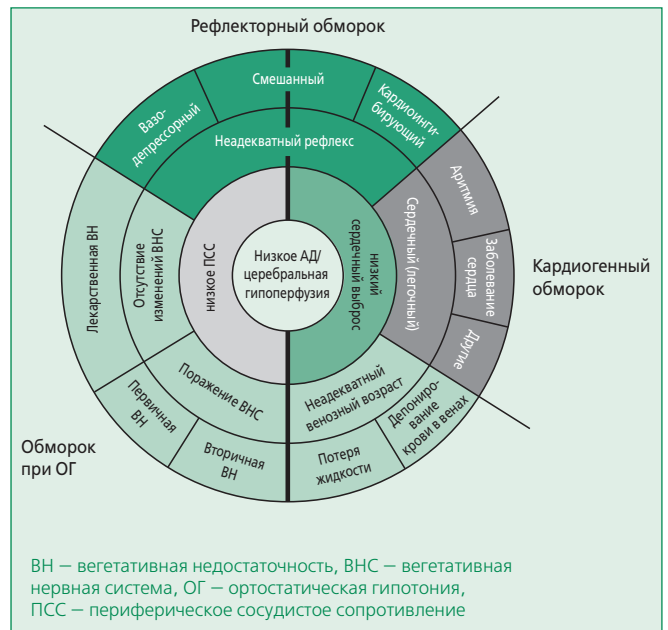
Рефлекторный обморок

Смешанный

Вазо-депрессорный

Кардиоинги-бирующий

Неадекватный рефлекс

Аритмия

Заболевание сердца

Другие

Сердечный (легочный)

Кардиогенный обморок

Низкое АД/ церебральная гипоперфузия

низкий сердечный выброс

низкое ПСС

Отсутствие изменений ВНС

Лекарственная ВН

Поражение ВНС

Неадекватный венозный возраст

Депониро-вание крови в венах

Потеря жидкости

Вторичная ВН

Первичная ВН

Обморок при ОГ

ВН — вегетативная недостаточность, ВНС — вегетативная нервная система, ОГ — ортостатическая гипотония, ПСС — периферическое сосудистое сопротивление